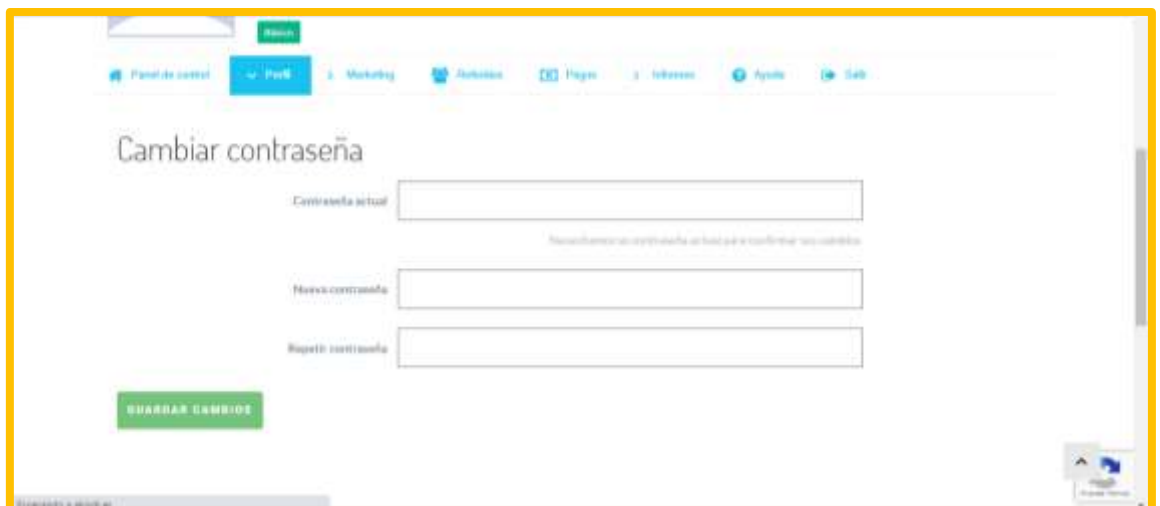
Básico

Panel de control
Perfil
Marketing
Referidos
Pagos
Informes
Ayuda
Salir

Cambiar contraseña

Contraseña actual

Necesitamos su contraseña actual para confirmar sus cambios

Nueva contraseña

Repetir contraseña

GUARDAR CAMBIOS

Privacidad - Términos